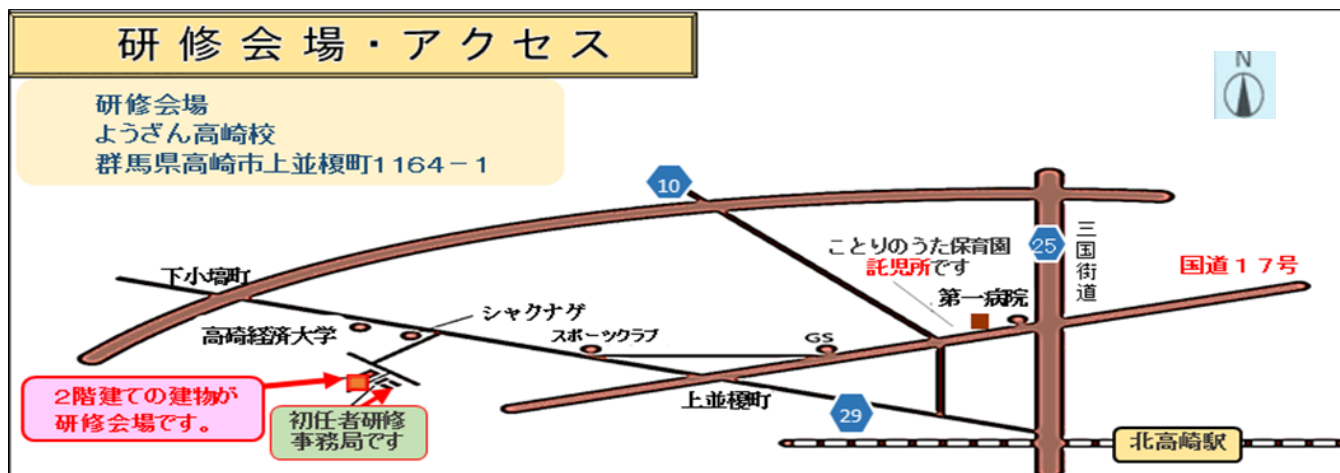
研修会場・アクセス

研修会場
ようざん高崎校
群馬県高崎市上並榎町１１６４－１

N

10

25

三国街道

国道１７号

ことりのうた保育園
託児所です

第一病院

下小塙町

シャクナゲ

高崎経済大学

スポーツクラブ

GS

2階建ての建物が研修会場です。

初任者研修事務局です

上並榎町

29

北高崎駅